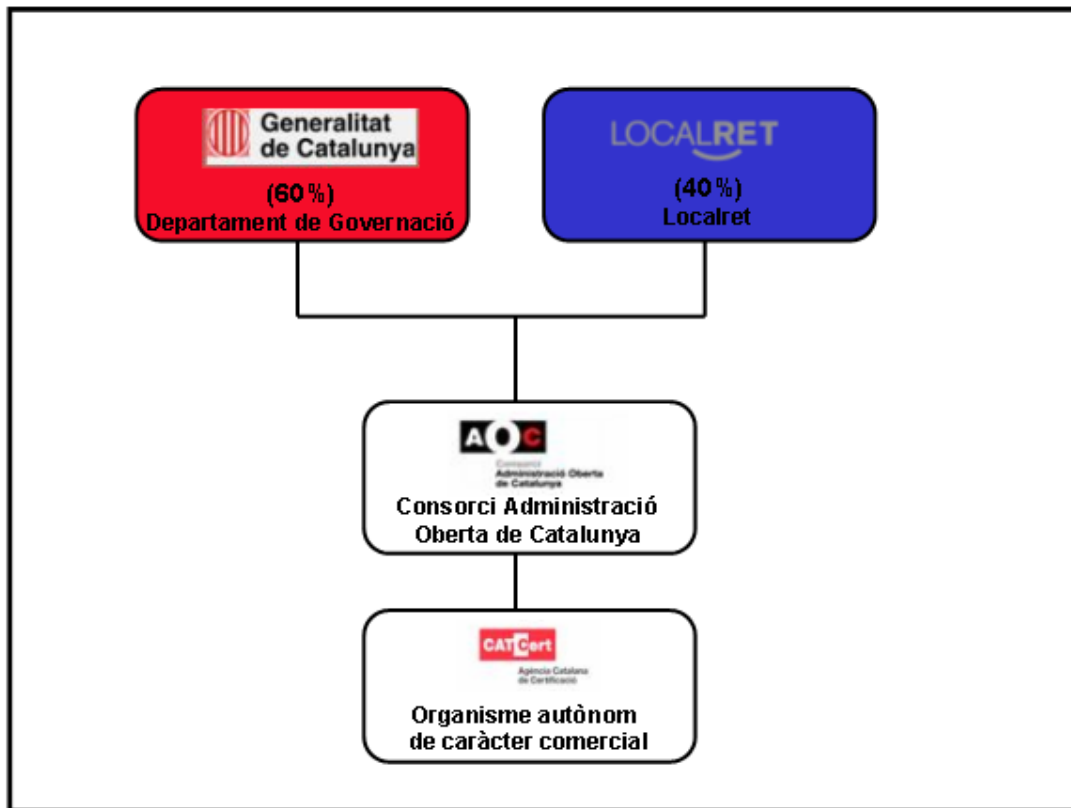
Generalitat de Catalunya

(60%)
Departament de Governació

LOCALRET

(40%)
Localret

AOC
Consorci Administració Oberta de Catalunya

Consorci Administració Oberta de Catalunya

CATCert
Agència Catalana de Certificació

Organisme autònom de caràcter comercial